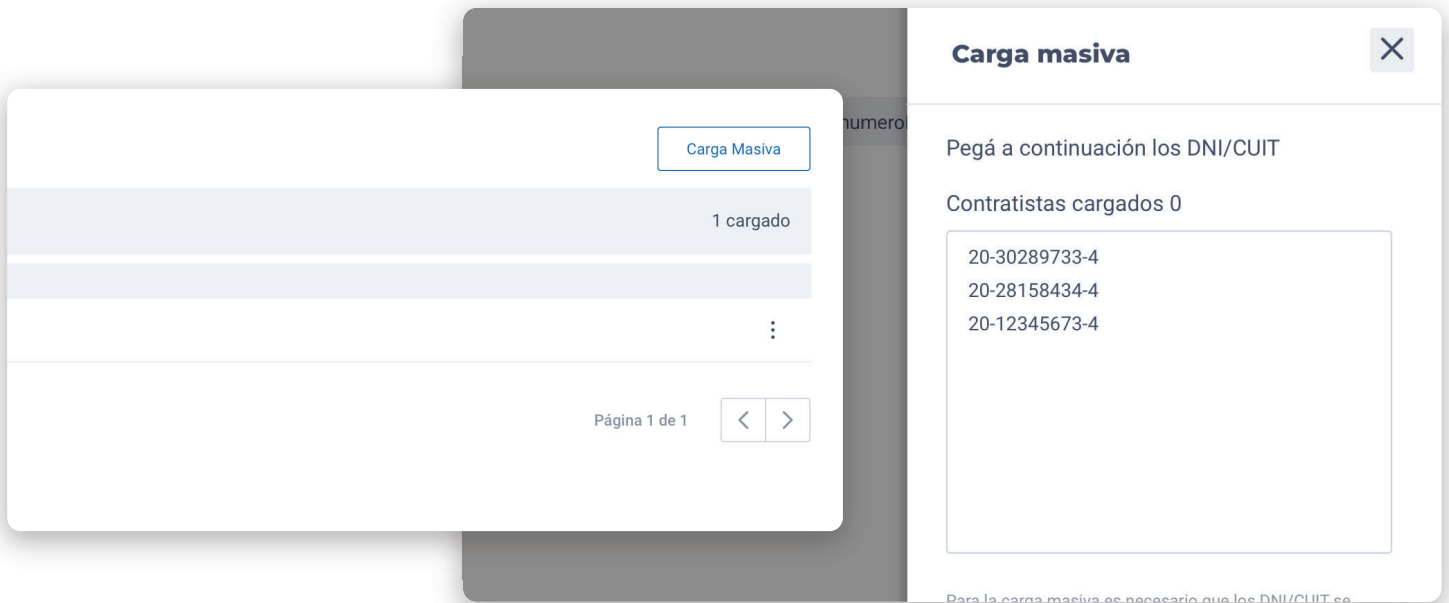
Carga Masiva

1 cargado

Página 1 de 1

numero

Carga masiva

Pegá a continuación los DNI/CUIT

Contratistas cargados 0

20-30289733-4
20-28158434-4
20-12345673-4

Para la carga masiva es necesario que los DNI/CUIT se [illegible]